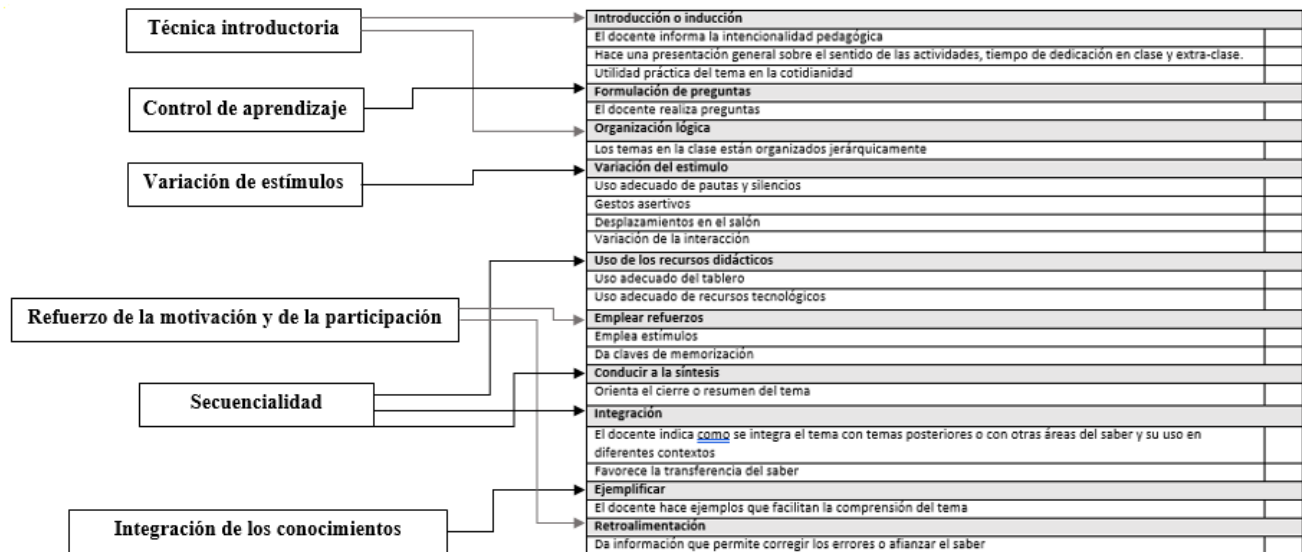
Técnica introductoria

Control de aprendizaje

Variación de estímulos

Refuerzo de la motivación y de la participación

Secuencialidad

Integración de los conocimientos

| | |
|---|---|
| **Introducción o inducción** | |
| El docente informa la intencionalidad pedagógica | |
| Hace una presentación general sobre el sentido de las actividades, tiempo de dedicación en clase y extra-clase. | |
| Utilidad práctica del tema en la cotidianidad | |
| **Formulación de preguntas** | |
| El docente realiza preguntas | |
| **Organización lógica** | |
| Los temas en la clase están organizados jerárquicamente | |
| **Variación del estimulo** | |
| Uso adecuado de pautas y silencios | |
| Gestos asertivos | |
| Desplazamientos en el salón | |
| Variación de la interacción | |
| **Uso de los recursos didácticos** | |
| Uso adecuado del tablero | |
| Uso adecuado de recursos tecnológicos | |
| **Emplear refuerzos** | |
| Emplea estímulos | |
| Da claves de memorización | |
| **Conducir a la síntesis** | |
| Orienta el cierre o resumen del tema | |
| **Integración** | |
| El docente indica como se integra el tema con temas posteriores o con otras áreas del saber y su uso en diferentes contextos | |
| Favorece la transferencia del saber | |
| **Ejemplificar** | |
| El docente hace ejemplos que facilitan la comprensión del tema | |
| **Retroalimentación** | |
| Da información que permite corregir los errores o afianzar el saber | |